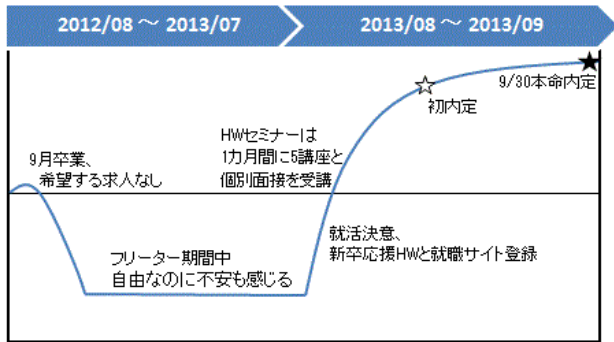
2012/08 〜 2013/07

2013/08 〜 2013/09

9/30本命内定

初内定

HWセミナーは
1カ月間に5講座と
個別面接を受講

9月卒業、
希望する求人なし

就活決意、
新卒応援HWと就職サイト登録

フリーター期間中
自由なのに不安も感じる